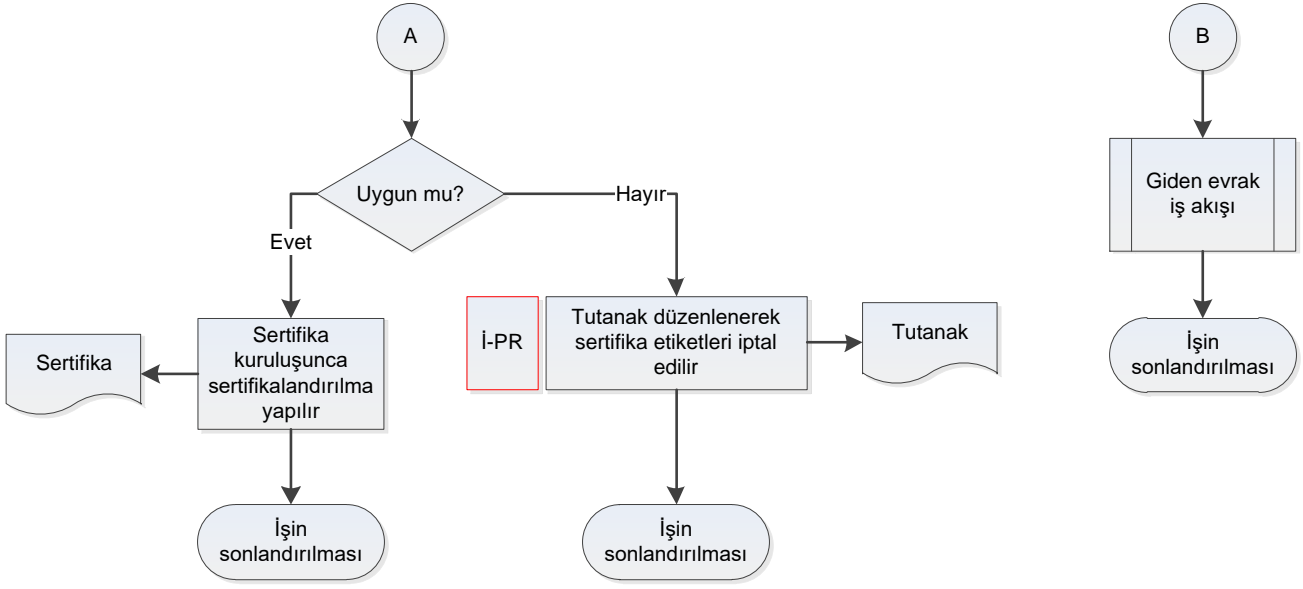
A

Uygun mu?

Evet

Hayır

Sertifika

Sertifika kuruluşunca sertifikalandırılma yapılır

İşin sonlandırılması

İ-PR

Tutanak düzenlenerek sertifika etiketleri iptal edilir

Tutanak

İşin sonlandırılması

B

Giden evrak iş akışı

İşin sonlandırılması